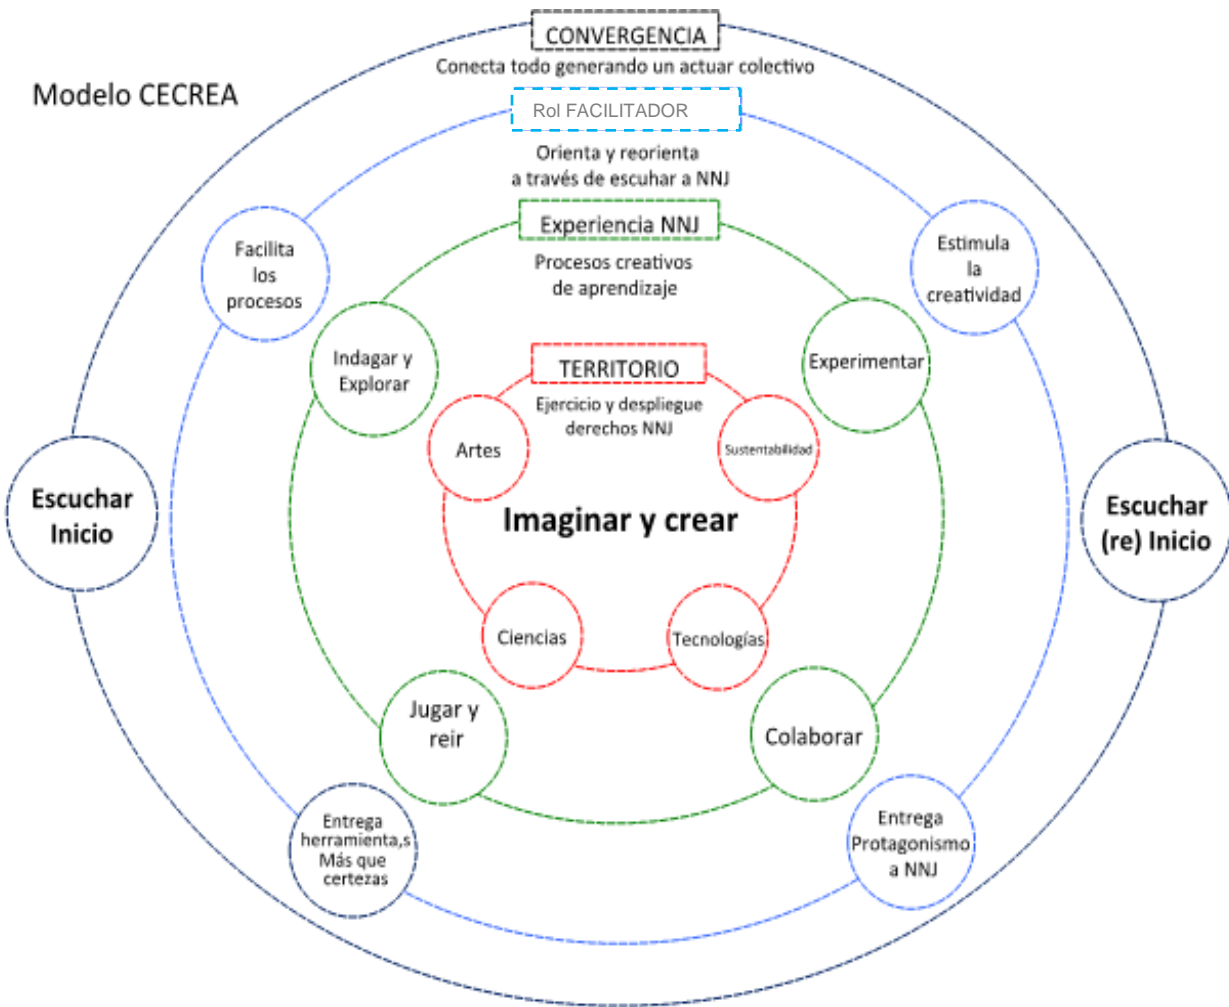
CONVERGENCIA
Conecta todo generando un actuar colectivo

Modelo CECREA

Rol FACILITADOR

Orienta y reorienta a través de escuchar a NNJ

Experiencia NNJ

Procesos creativos de aprendizaje

Facilita los procesos

Estimula la creatividad

Indagar y Explorar

Experimentar

TERRITORIO

Ejercicio y despliegue derechos NNJ

Artes

Sustentabilidad

Escuchar Inicio

Imaginar y crear

Escuchar (re) Inicio

Ciencias

Tecnologías

Jugar y reir

Colaborar

Entrega herramienta,s Más que certezas

Entrega Protagonismo a NNJ